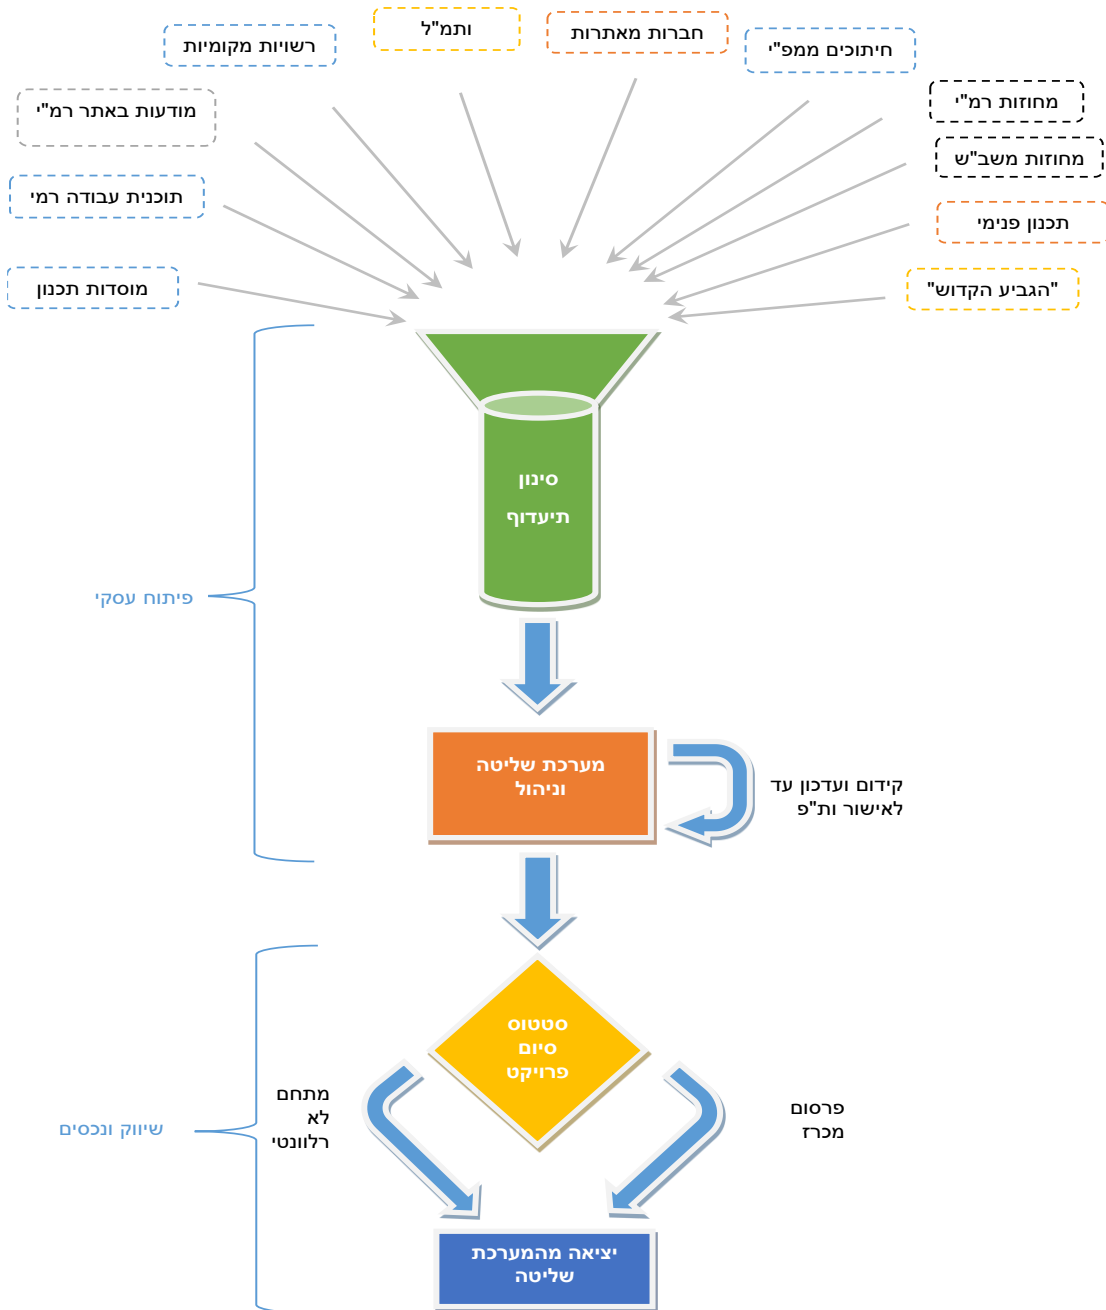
רשויות מקומיות

ותמ"ל

חברות מאתרות

חיתוכים ממפ"י

מודעות באתר רמ"י

מחוזות רמ"י

מחוזות משב"ש

תוכנית עבודה רמי

תכנון פנימי

מוסדות תכנון

"הגביע הקדוש"

סינון
תיעדוף

פיתוח עסקי

מערכת שליטה וניהול

קידום ועדכון עד לאישור ות"פ

סטטוס
סיום
פרויקט

מתחם
לא
רלוונטי

שיווק ונכסים

פרסום
מכרז

יציאה מהמערכת שליטה